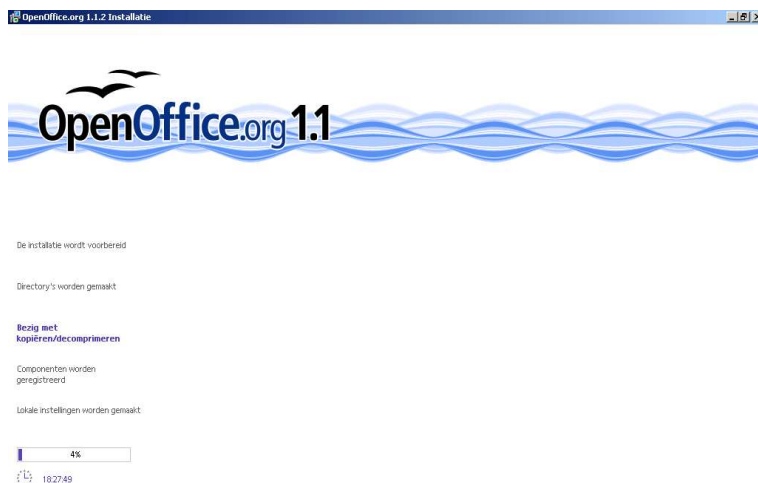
OpenOffice.org 1.1.2 Installatie

OpenOffice.org 1.1

De installatie wordt voorbereid

Directory's worden gemaakt

Bezig met kopiëren/decomprimeren

Componenten worden geregistreerd

Lokale instellingen worden gemaakt

4%

18:27:49